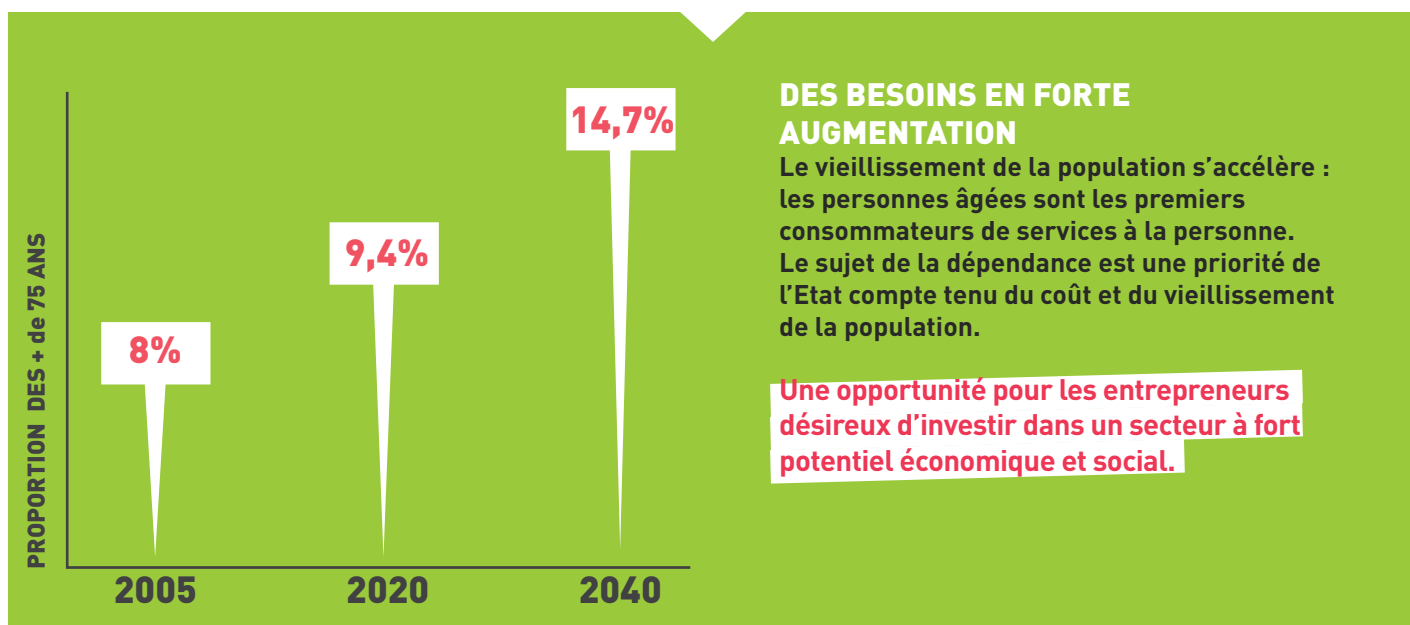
PROPORTION DES + de 75 ANS

8%

9,4%

14,7%

2005

2020

2040

DES BESOINS EN FORTE AUGMENTATION

Le vieillissement de la population s'accélère : les personnes âgées sont les premiers consommateurs de services à la personne. Le sujet de la dépendance est une priorité de l'Etat compte tenu du coût et du vieillissement de la population.

Une opportunité pour les entrepreneurs désireux d'investir dans un secteur à fort potentiel économique et social.